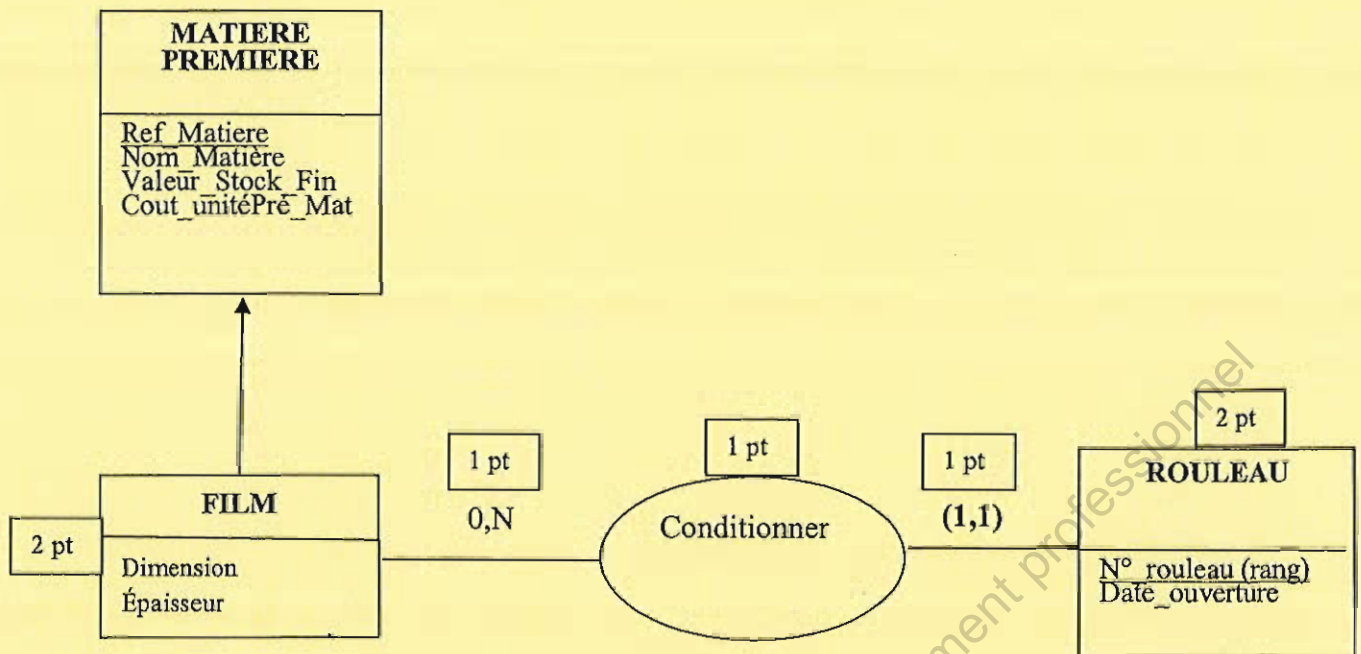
MATIERE PREMIERE

Ref_Matiere
Nom_Matière
Valeur_Stock_Fin
Cout_unitéPré_Mat

2 pt

FILM

Dimension
Épaisseur

1 pt

0,N

1 pt

Conditionner

1 pt

(1,1)

2 pt

ROULEAU

N°_rouleau (rang)
Date_ouverture

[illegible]ment professionnel